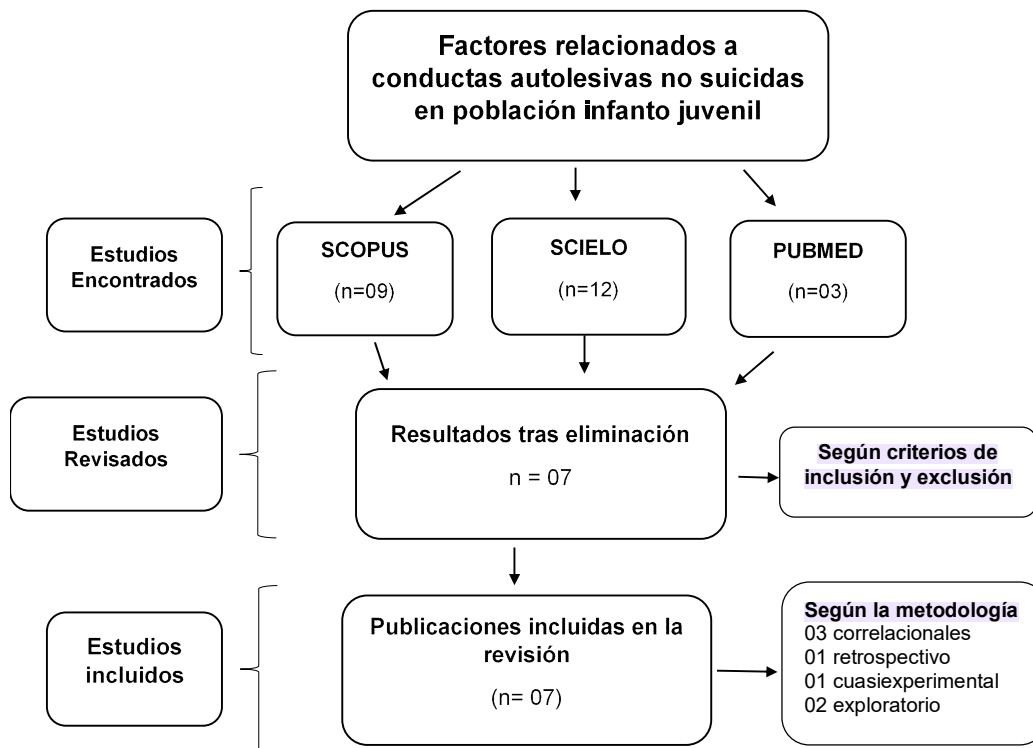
Factores relacionados a conductas autolesivas no suicidas en población infanto juvenil

Estudios Encontrados

SCOPUS
(n=09)

SCIELO
(n=12)

PUBMED
(n=03)

Estudios Revisados

Resultados tras eliminación
n = 07

Según criterios de inclusión y exclusión

Estudios incluidos

Publicaciones incluidas en la revisión
(n= 07)

Según la metodología
03 correlacionales
01 retrospectivo
01 cuasiexperimental
02 exploratorio